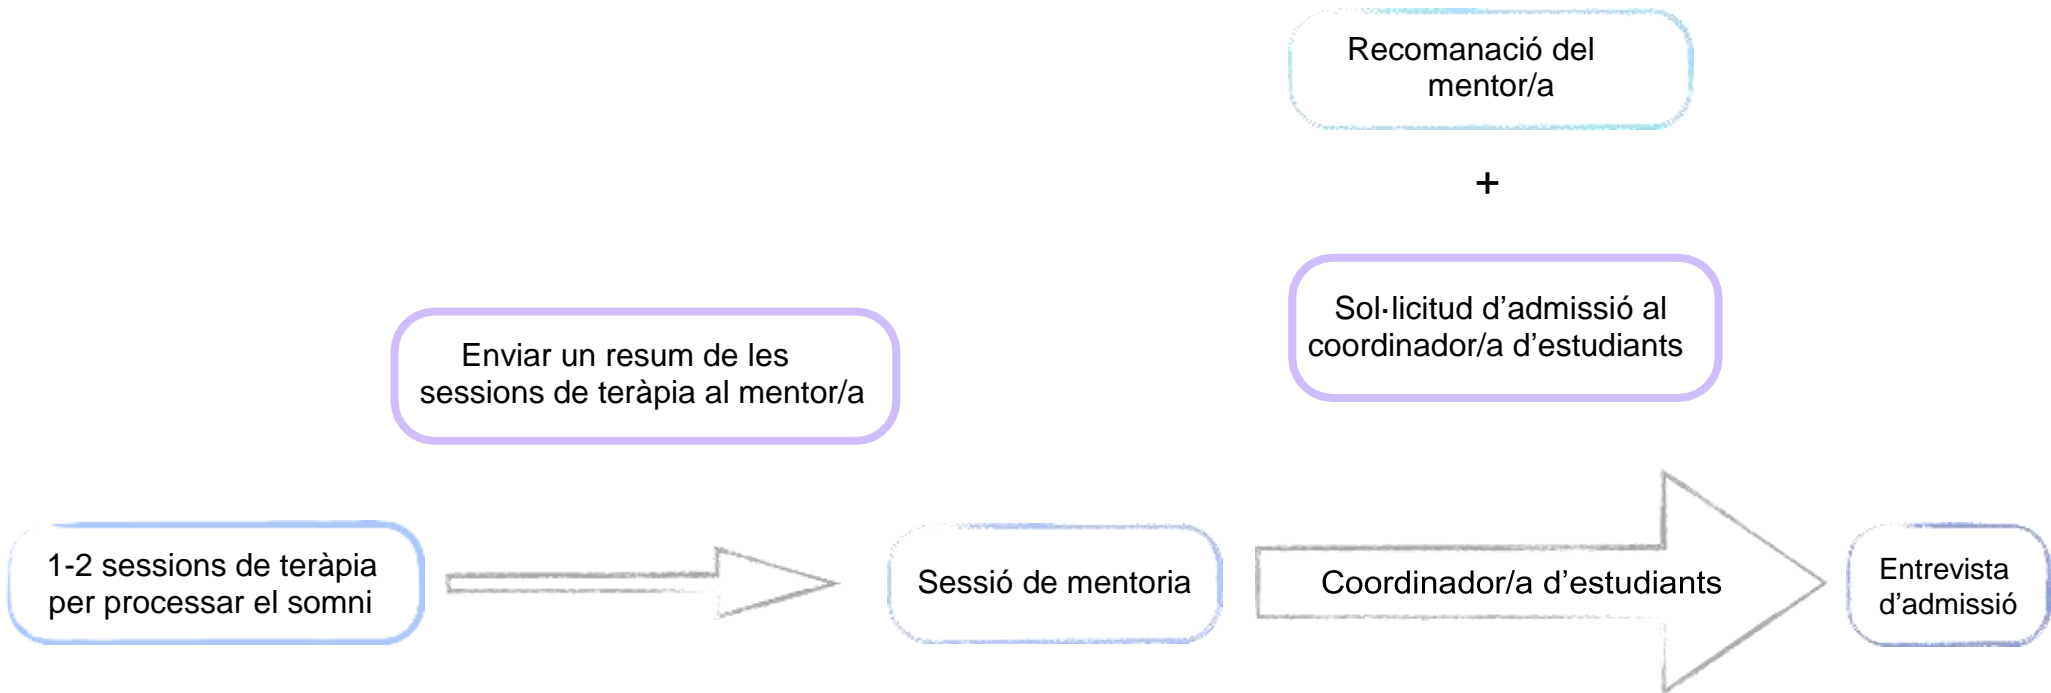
Recomanació del mentor/a

+

Sol·licitud d'admissió al coordinador/a d'estudiants

Enviar un resum de les sessions de teràpia al mentor/a

1-2 sessions de teràpia per processar el somni

Sessió de mentoria

Coordinador/a d'estudiants

Entrevista d'admissió